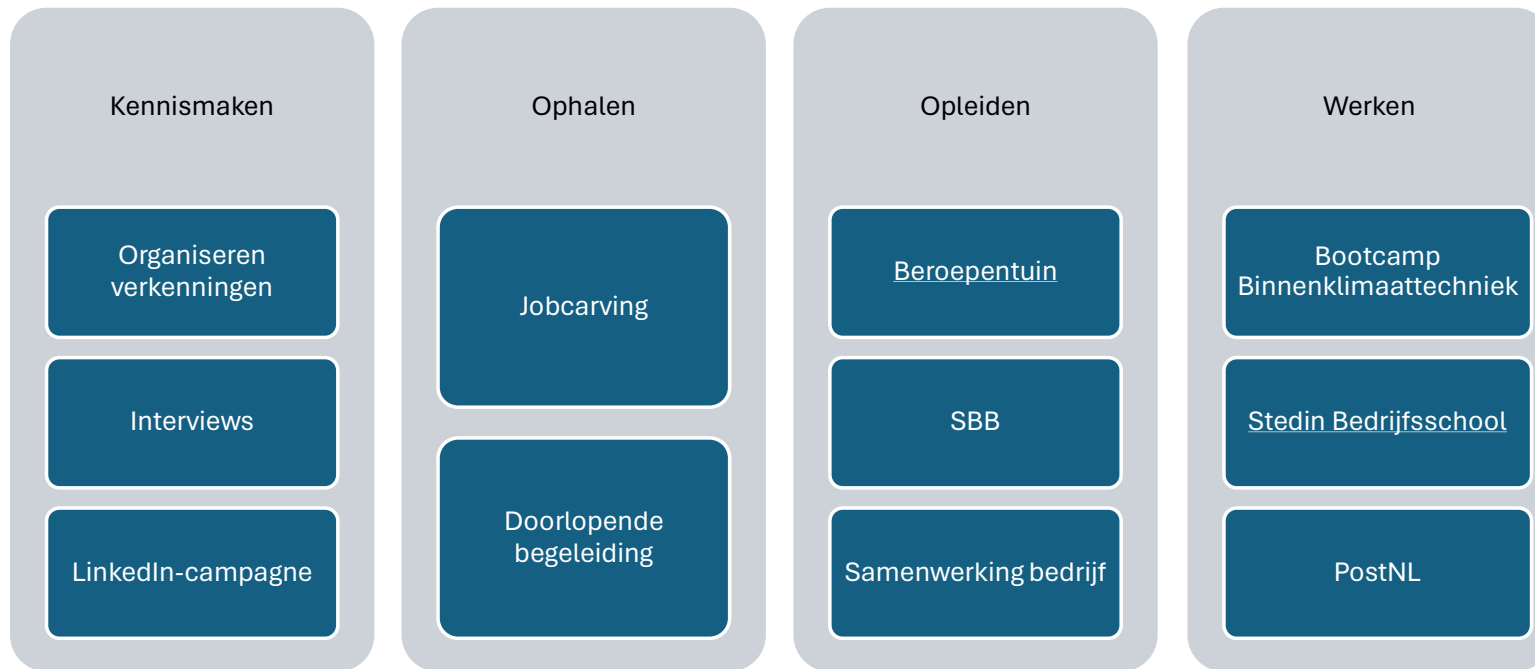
Kennismaken

Organiseren verkenningen

Interviews

LinkedIn-campagne

Ophalen

Jobcarving

Doorlopende begeleiding

Opleiden

Beroepentuin

SBB

Samenwerking bedrijf

Werken

Bootcamp Binnenklimaattechniek

Stedin Bedrijfsschool

PostNL